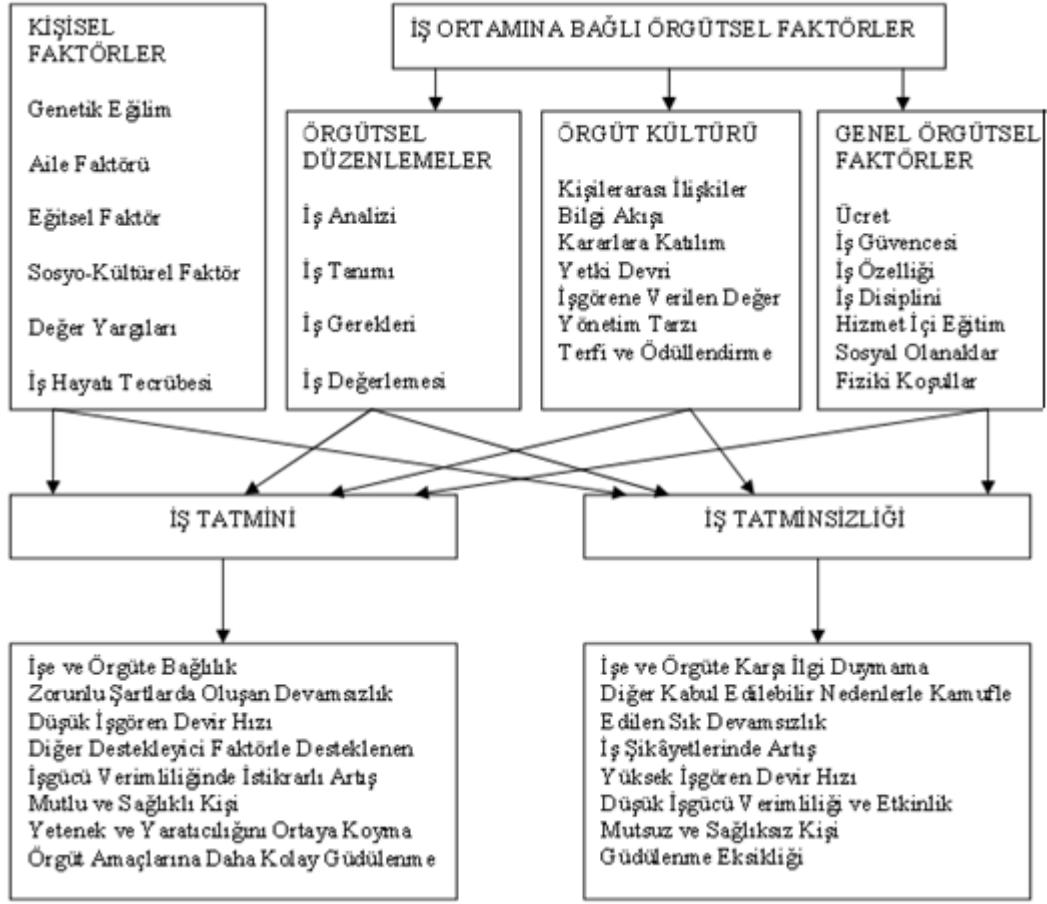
KİŞİSEL FAKTÖRLER

Genetik Eğilim

Aile Faktörü

Eğitsel Faktör

Sosyo-Kültürel Faktör

Değer Yargıları

İş Hayatı Tecrübesi

İŞ ORTAMINA BAĞLI ÖRGÜTSEL FAKTÖRLER

ÖRGÜTSEL DÜZENLEMELER

İş Analizi

İş Tanımı

İş Gerekleri

İş Değerlemesi

ÖRGÜT KÜLTÜRÜ

Kişilerarası İlişkiler
Bilgi Akışı
Kararlara Katılım
Yetki Devri
İşgörene Verilen Değer
Yönetim Tarzı
Terfi ve Ödüllendirme

GENEL ÖRGÜTSEL FAKTÖRLER

Ücret
İş Güvencesi
İş Özelliği
İş Disiplini
Hizmet İçi Eğitim
Sosyal Olanaklar
Fiziki Koşullar

İŞ TATMİNİ

İŞ TATMİNSİZLİĞİ

İşe ve Örgüte Bağlılık
Zorunlu Şartlarda Oluşan Devamsızlık
Düşük İşgören Devir Hızı
Diğer Destekleyici Faktörle Desteklenen
İşgücü Verimliliğinde İstikrarlı Artış
Mutlu ve Sağlıklı Kişi
Yetenek ve Yaratıcılığını Ortaya Koyma
Örgüt Amaçlarına Daha Kolay Güdülenme

İşe ve Örgüte Karşı İlgi Duymama
Diğer Kabul Edilebilir Nedenlerle Kamufle Edilen Sık Devamsızlık
İş Şikâyetlerinde Artış
Yüksek İşgören Devir Hızı
Düşük İşgücü Verimliliği ve Etkinlik
Mutsuz ve Sağlıksız Kişi
Güdülenme Eksikliği